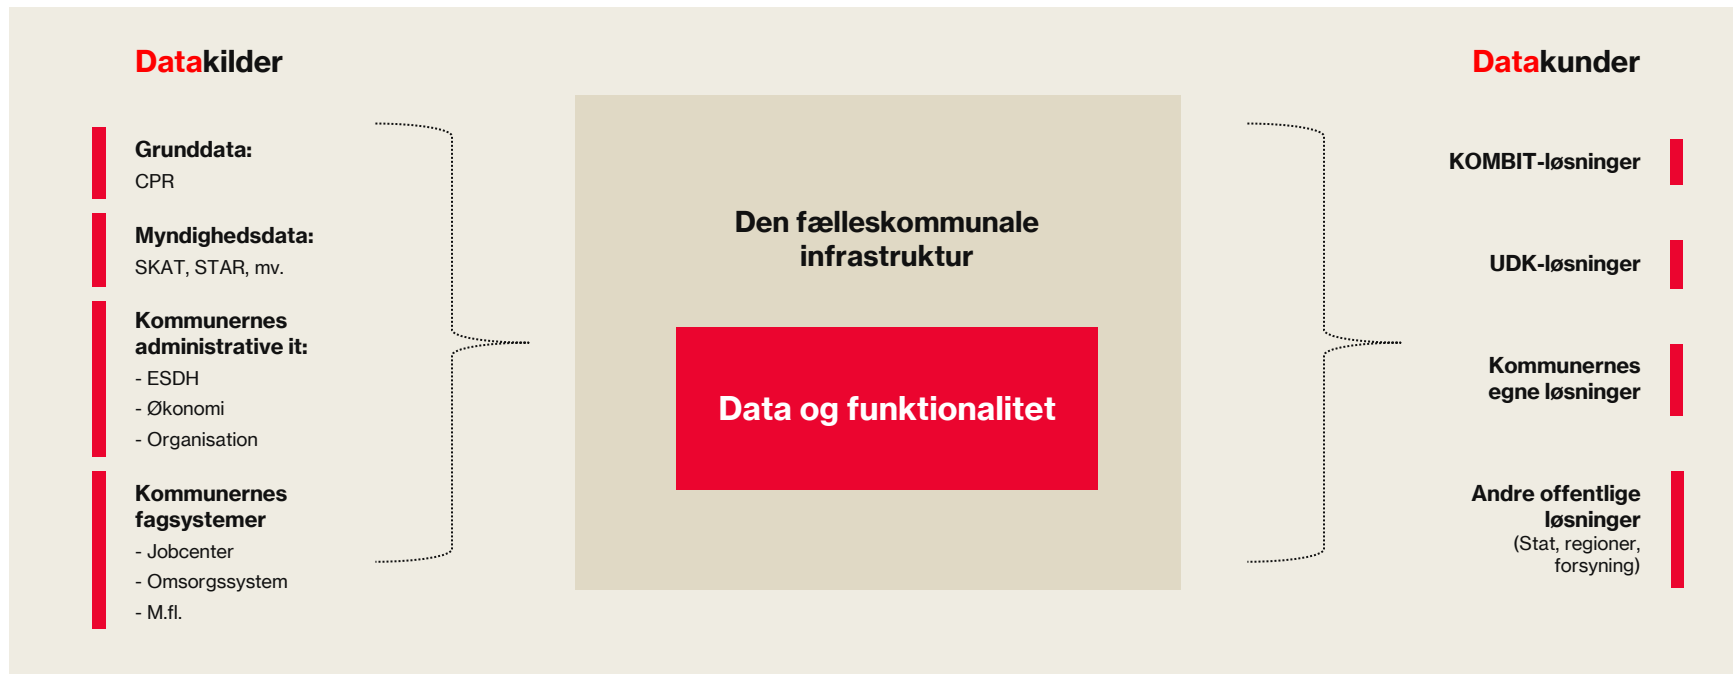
Datakilder

Grunddata:
CPR

Myndighedsdata:
SKAT, STAR, mv.

Kommunernes administrative it:
- ESDH
- Økonomi
- Organisation

Kommunernes fagsystemer
- Jobcenter
- Omsorgssystem
- M.fl.

Den fælleskommunale infrastruktur

Data og funktionalitet

Datakunder

KOMBIT-løsninger

UDK-løsninger

Kommunernes egne løsninger

Andre offentlige løsninger
(Stat, regioner, forsyning)